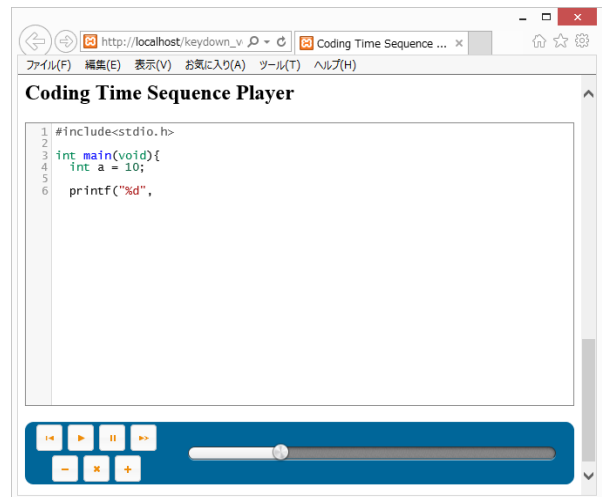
http://localhost/keydown_v
Coding Time Sequence ...
ファイル(F) 編集(E) 表示(V) お気に入り(A) ツール(T) ヘルプ(H)

Coding Time Sequence Player

1 #include<stdio.h>
2
3 int main(void){
4   int a = 10;
5
6   printf("%d",

−
×
+